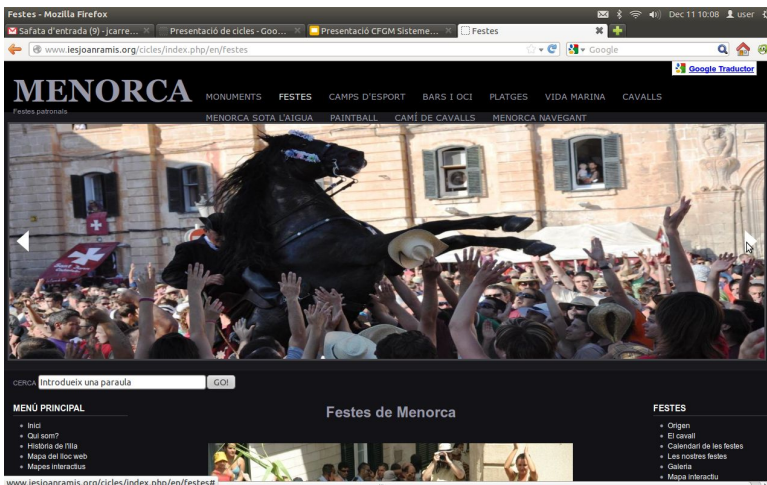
Festes - Mozilla Firefox

Dec 11 10:08 user

Safata d'entrada (9) - jcarre... ×
Presentació de cicles - Goo... ×
Presentació CFGM Sisteme... ×
Festes

www.iesjoanramis.org/cicles/index.php/en/Festes

Google

Google Traductor

MENORCA
Festes patronals

MONUMENTS FESTES CAMPS D'ESPORT BARS I OCI PLATGES VIDA MARINA CAVALLS
MENORCA SOTA L'AIGUA PAINTBALL CAMÍ DE CAVALLS MENORCA NAVEGANT

CERCA Introdueix una paraula GO!

MENÚ PRINCIPAL
Inici
Qui som?
Història de l'illa
Mapa del lloc web
Mapes interactius

Festes de Menorca

FESTES
Origen
El cavall
Calendari de les festes
Les nostres festes
Galeria
Mapa interactiu

www.iesjoanramis.org/cicles/index.php/en/Festes#